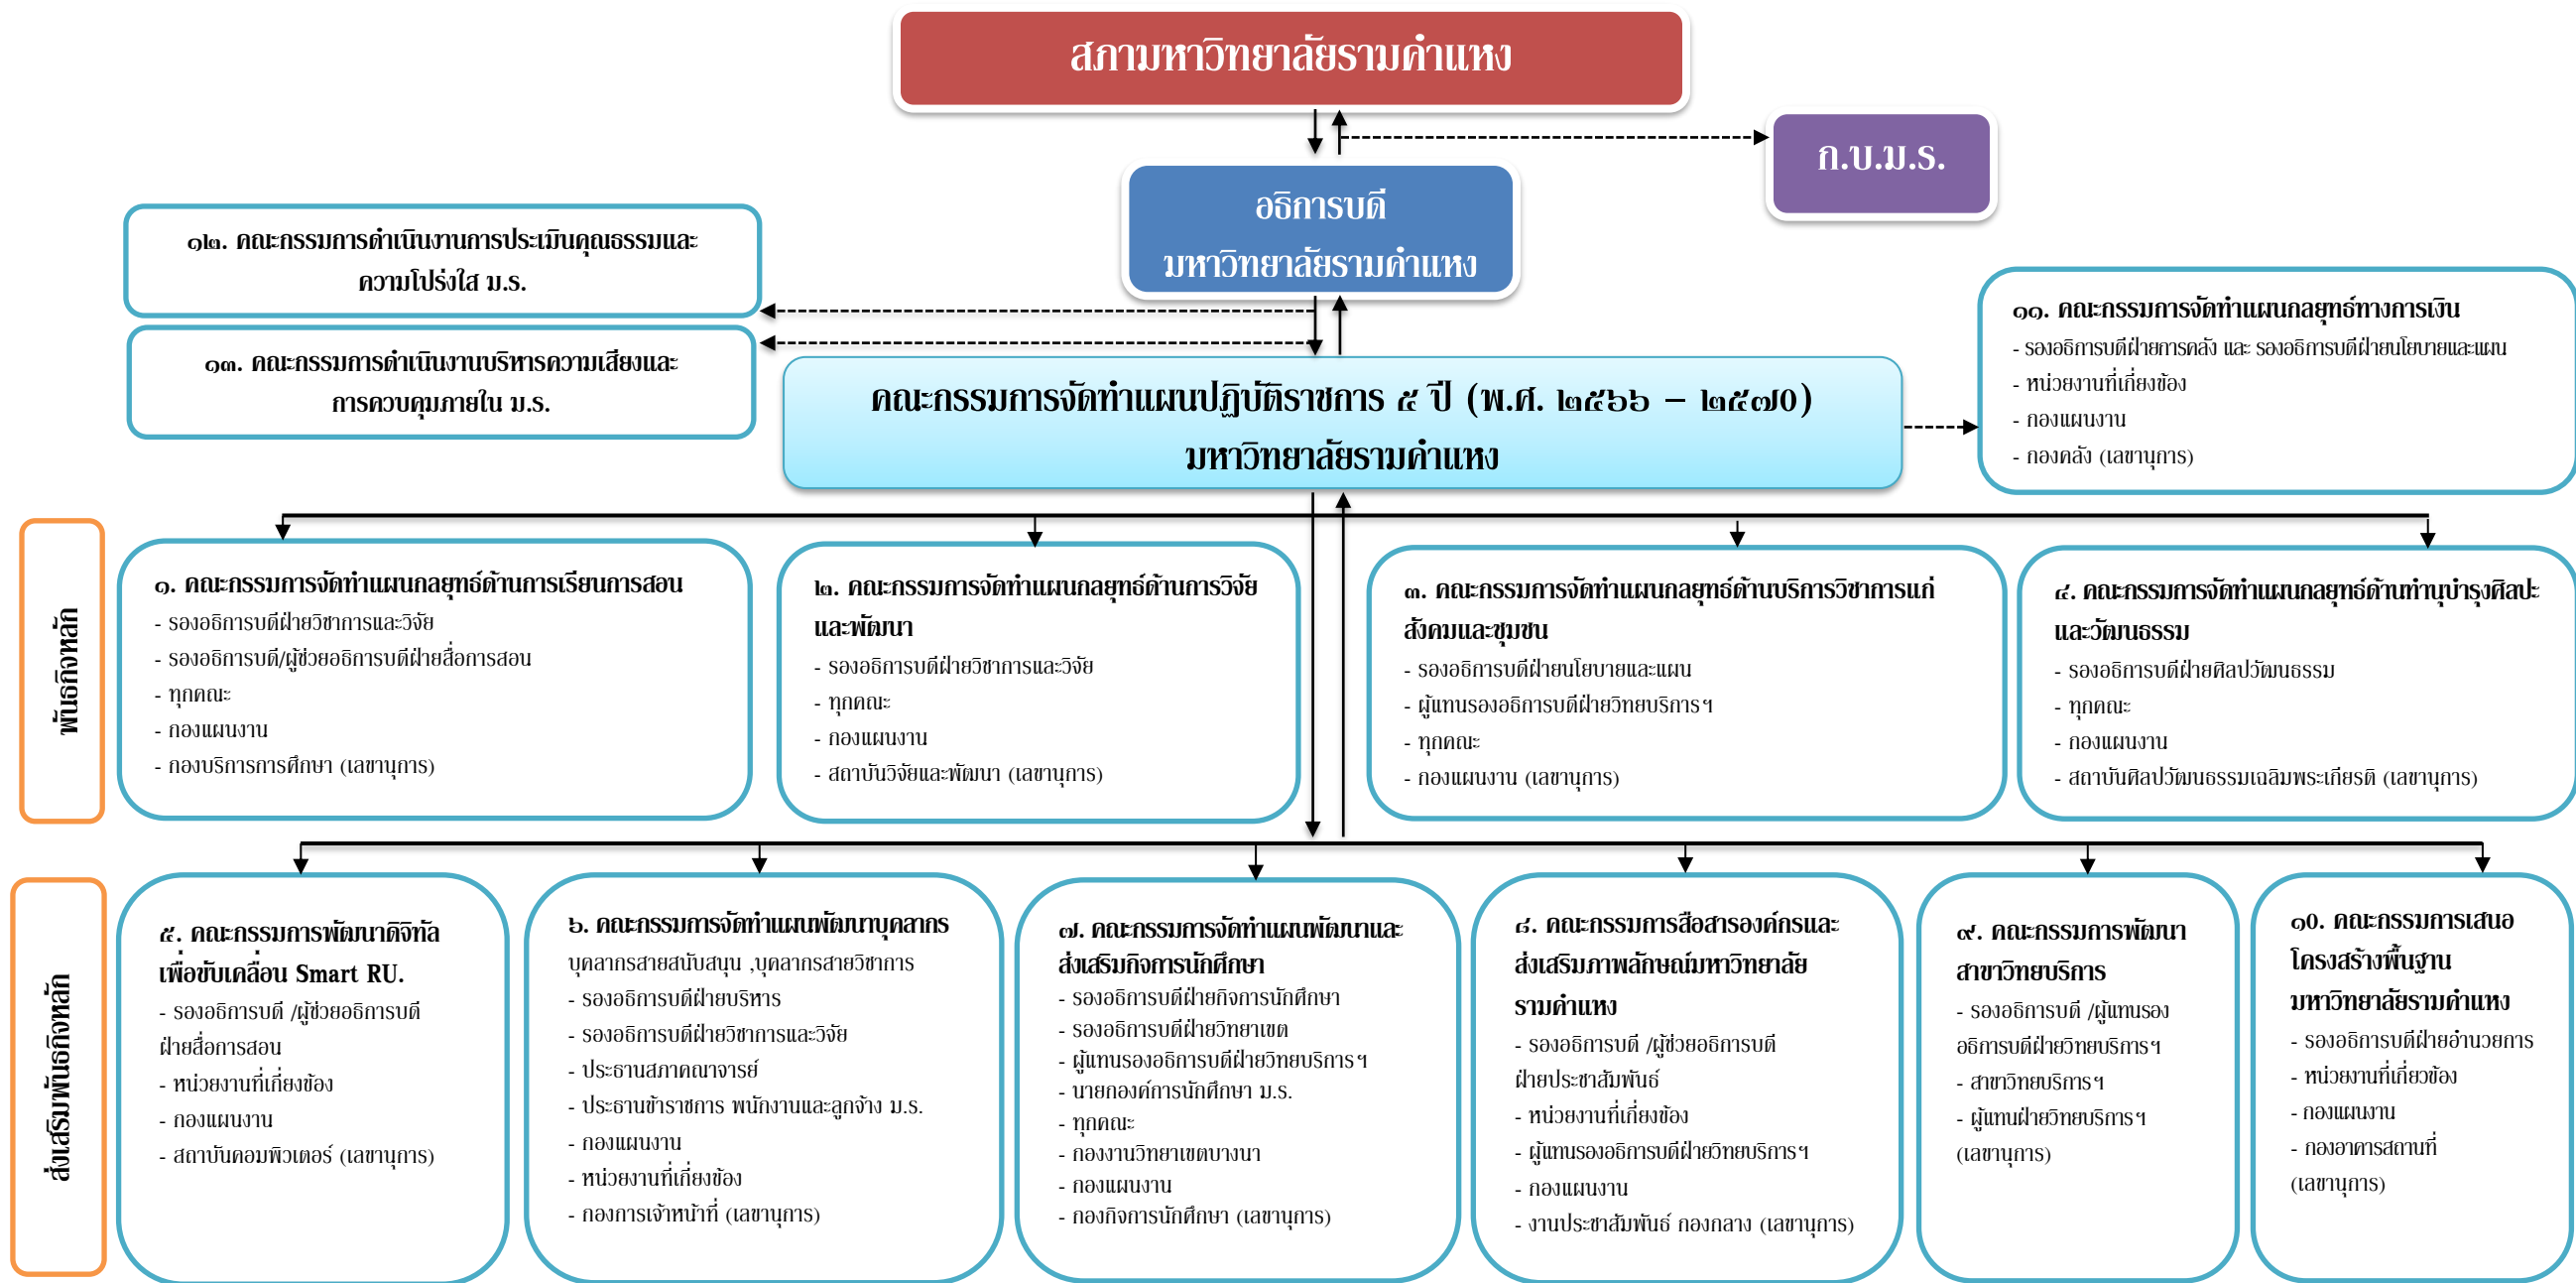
สภามหาวิทยาลัยรามคำแหง

ก.บ.ม.ร.

อธิการบดี
มหาวิทยาลัยรามคำแหง

๑๒. คณะกรรมการดำเนินงานการประเมินคุณธรรมและความโปร่งใส ม.ร.

๑๓. คณะกรรมการดำเนินงานบริหารความเสี่ยงและการควบคุมภายใน ม.ร.

คณะกรรมการจัดทำแผนปฏิบัติราชการ ๕ ปี (พ.ศ. ๒๕๖๖ – ๒๕๗๐)
มหาวิทยาลัยรามคำแหง

๑๑. คณะกรรมการจัดทำแผนกลยุทธ์ทางการเงิน
- รองอธิการบดีฝ่ายการคลัง และ รองอธิการบดีฝ่ายนโยบายและแผน
- หน่วยงานที่เกี่ยวข้อง
- กองแผนงาน
- กองคลัง (เลขานุการ)

พันธกิจหลัก

๑. คณะกรรมการจัดทำแผนกลยุทธ์ด้านการเรียนการสอน
- รองอธิการบดีฝ่ายวิชาการและวิจัย
- รองอธิการบดี/ผู้ช่วยอธิการบดีฝ่ายสื่อการสอน
- ทุกคณะ
- กองแผนงาน
- กองบริการการศึกษา (เลขานุการ)

๒. คณะกรรมการจัดทำแผนกลยุทธ์ด้านการวิจัยและพัฒนา
- รองอธิการบดีฝ่ายวิชาการและวิจัย
- ทุกคณะ
- กองแผนงาน
- สถาบันวิจัยและพัฒนา (เลขานุการ)

๓. คณะกรรมการจัดทำแผนกลยุทธ์ด้านบริการวิชาการแก่สังคมและชุมชน
- รองอธิการบดีฝ่ายนโยบายและแผน
- ผู้แทนรองอธิการบดีฝ่ายวิทยบริการฯ
- ทุกคณะ
- กองแผนงาน (เลขานุการ)

๔. คณะกรรมการจัดทำแผนกลยุทธ์ด้านทำนุบำรุงศิลปะและวัฒนธรรม
- รองอธิการบดีฝ่ายศิลปวัฒนธรรม
- ทุกคณะ
- กองแผนงาน
- สถาบันศิลปวัฒนธรรมเฉลิมพระเกียรติ (เลขานุการ)

ส่งเสริมพันธกิจหลัก

๕. คณะกรรมการพัฒนาดิจิทัลเพื่อขับเคลื่อน Smart RU.
- รองอธิการบดี /ผู้ช่วยอธิการบดีฝ่ายสื่อการสอน
- หน่วยงานที่เกี่ยวข้อง
- กองแผนงาน
- สถาบันคอมพิวเตอร์ (เลขานุการ)

๖. คณะกรรมการจัดทำแผนพัฒนาบุคลากร บุคลากรสายสนับสนุน ,บุคลากรสายวิชาการ
- รองอธิการบดีฝ่ายบริหาร
- รองอธิการบดีฝ่ายวิชาการและวิจัย
- ประธานสภาคณาจารย์
- ประธานข้าราชการ พนักงานและลูกจ้าง ม.ร.
- กองแผนงาน
- หน่วยงานที่เกี่ยวข้อง
- กองการเจ้าหน้าที่ (เลขานุการ)

๗. คณะกรรมการจัดทำแผนพัฒนาและส่งเสริมกิจการนักศึกษา
- รองอธิการบดีฝ่ายกิจการนักศึกษา
- รองอธิการบดีฝ่ายวิทยาเขต
- ผู้แทนรองอธิการบดีฝ่ายวิทยบริการฯ
- นายกองค์การนักศึกษา ม.ร.
- ทุกคณะ
- กองงานวิทยาเขตบางนา
- กองแผนงาน
- กองกิจการนักศึกษา (เลขานุการ)

๘. คณะกรรมการสื่อสารองค์กรและส่งเสริมภาพลักษณ์มหาวิทยาลัยรามคำแหง
- รองอธิการบดี /ผู้ช่วยอธิการบดีฝ่ายประชาสัมพันธ์
- หน่วยงานที่เกี่ยวข้อง
- ผู้แทนรองอธิการบดีฝ่ายวิทยบริการฯ
- กองแผนงาน
- งานประชาสัมพันธ์ กองกลาง (เลขานุการ)

๙. คณะกรรมการพัฒนาสาขาวิทยบริการ
- รองอธิการบดี /ผู้แทนรองอธิการบดีฝ่ายวิทยบริการฯ
- สาขาวิทยบริการฯ
- ผู้แทนฝ่ายวิทยบริการฯ (เลขานุการ)

๑๐. คณะกรรมการเสนอโครงสร้างพื้นฐานมหาวิทยาลัยรามคำแหง
- รองอธิการบดีฝ่ายอำนวยการ
- หน่วยงานที่เกี่ยวข้อง
- กองแผนงาน
- กองอาคารสถานที่ (เลขานุการ)